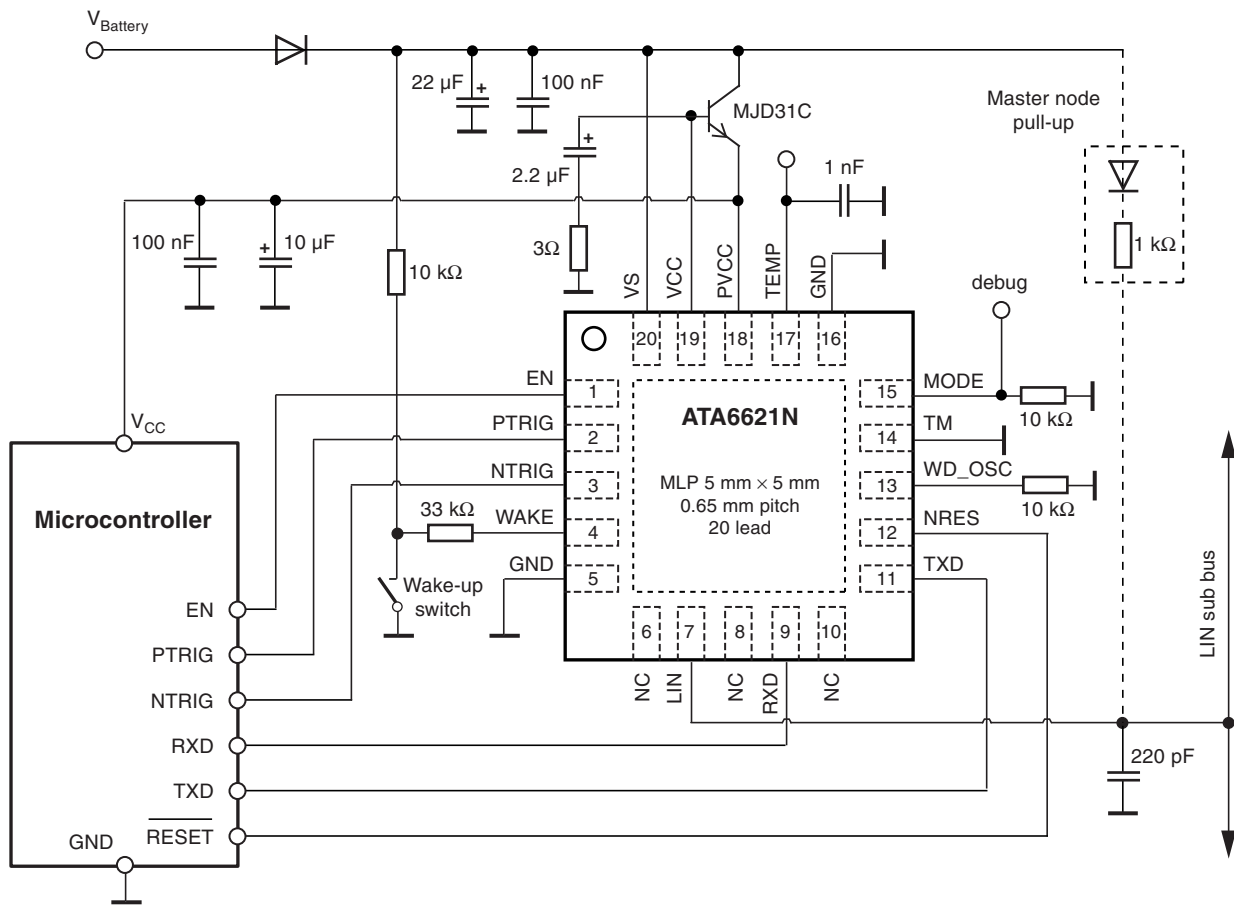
$V_{Battery}$

22 µF
100 nF
MJD31C
Master node pull-up
2.2 µF
1 nF
100 nF
10 µF
10 kΩ
3Ω
1 kΩ
VS
VCC
PVCC
TEMP
GND
debug
20
19
18
17
16
EN
1
15
MODE
$V_{CC}$
PTRIG
2
ATA6621N
14
TM
10 kΩ
NTRIG
3
MLP 5 mm × 5 mm
0.65 mm pitch
20 lead
13
WD_OSC
Microcontroller
33 kΩ
WAKE
4
12
NRES
10 kΩ
GND
5
11
TXD
EN
Wake-up switch
6
7
8
9
10
LIN sub bus
PTRIG
NTRIG
NC
LIN
NC
RXD
NC
RXD
220 pF
TXD
GND
$\overline{RESET}$